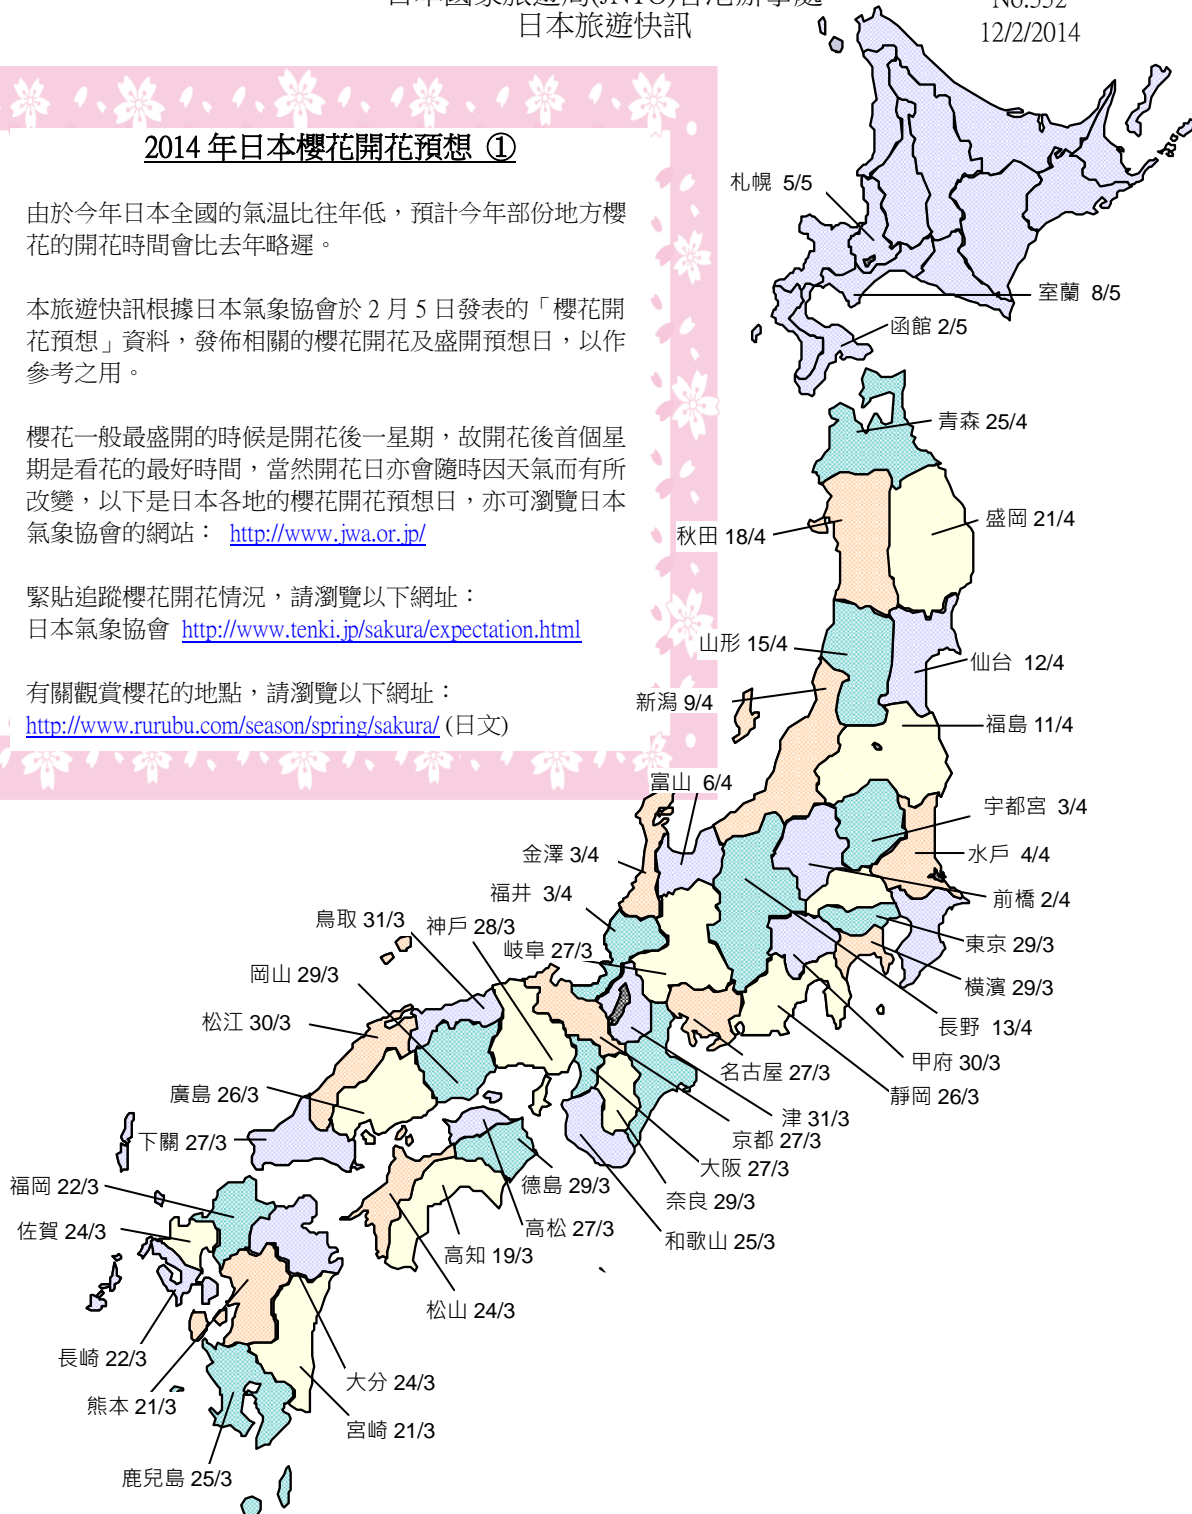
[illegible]
日本旅遊快訊
No.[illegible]
12/2/2014

2014 年日本櫻花開花預想 ①

由於今年日本全國的氣温比往年低，預計今年部份地方櫻花的開花時間會比去年略遲。

本旅遊快訊根據日本氣象協會於 2 月 5 日發表的「櫻花開花預想」資料，發佈相關的櫻花開花及盛開預想日，以作參考之用。

櫻花一般最盛開的時候是開花後一星期，故開花後首個星期是看花的最好時間，當然開花日亦會隨時因天氣而有所改變，以下是日本各地的櫻花開花預想日，亦可瀏覽日本氣象協會的網站： http://www.jwa.or.jp/

緊貼追蹤櫻花開花情況，請瀏覽以下網址：
日本氣象協會 http://www.tenki.jp/sakura/expectation.html

有關觀賞櫻花的地點，請瀏覽以下網址：
http://www.rurubu.com/season/spring/sakura/ (日文)

札幌 5/5
室蘭 8/5
函館 2/5
青森 25/4
盛岡 21/4
秋田 18/4
山形 15/4
仙台 12/4
新潟 9/4
福島 11/4
富山 6/4
宇都宮 3/4
金澤 3/4
水戶 4/4
福井 3/4
前橋 2/4
鳥取 31/3
神戶 28/3
岐阜 27/3
東京 29/3
岡山 29/3
橫濱 29/3
松江 30/3
長野 13/4
甲府 30/3
名古屋 27/3
廣島 26/3
靜岡 26/3
津 31/3
下關 27/3
京都 27/3
大阪 27/3
福岡 22/3
德島 29/3
奈良 29/3
佐賀 24/3
高松 27/3
和歌山 25/3
高知 19/3
松山 24/3
長崎 22/3
大分 24/3
熊本 21/3
宮崎 21/3
鹿兒島 25/3